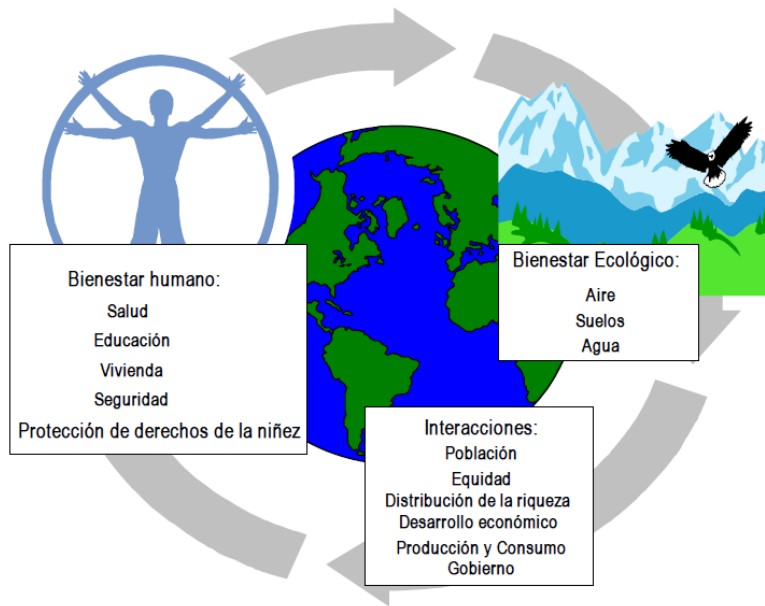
Bienestar humano:
Salud
Educación
Vivienda
Seguridad
Protección de derechos de la niñez

Bienestar Ecológico:
Aire
Suelos
Agua

Interacciones:
Población
Equidad
Distribución de la riqueza
Desarrollo económico
Producción y Consumo
Gobierno